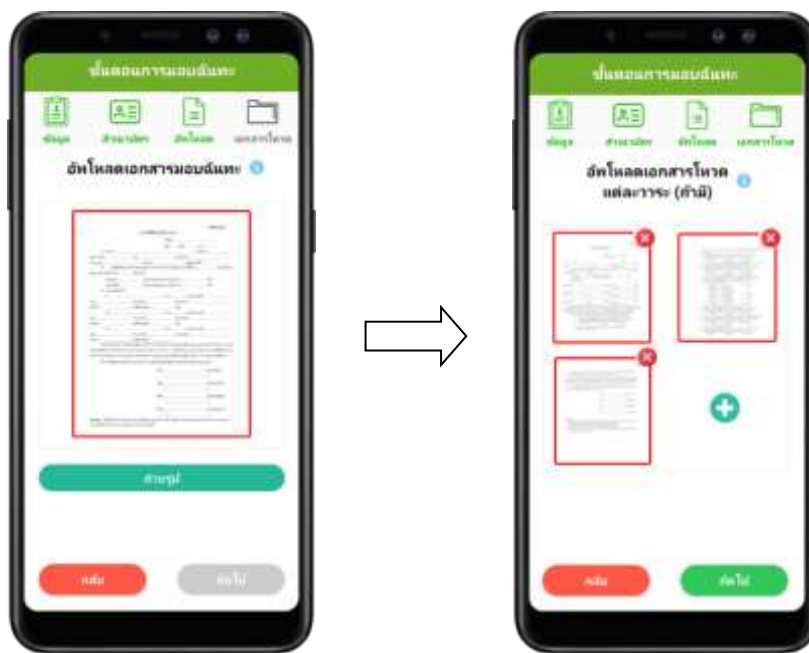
ขั้นตอนการมอบฉันทะ

ข้อมูล สำเนาบัตร อัพโหลด เอกสารโหวด

อัพโหลดเอกสารมอบฉันทะ

สำเร็จ

กลับ ต่อไป

ขั้นตอนการมอบฉันทะ

ข้อมูล สำเนาบัตร อัพโหลด เอกสารโหวด

อัพโหลดเอกสารโหวด แต่ละวาระ (ถ้ามี)

กลับ ต่อไป